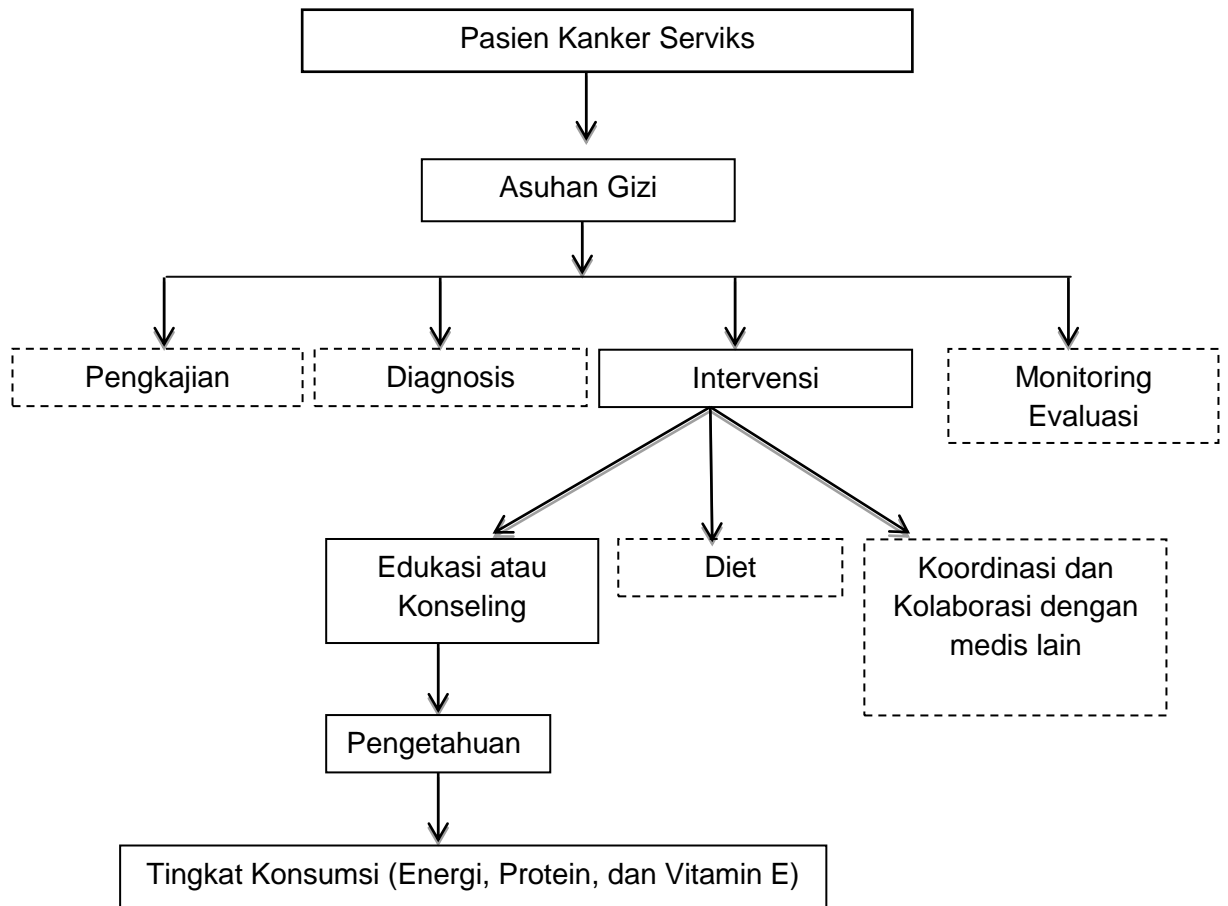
Pasien Kanker Serviks

Asuhan Gizi

Pengkajian

Diagnosis

Intervensi

Monitoring Evaluasi

Edukasi atau Konseling

Diet

Koordinasi dan Kolaborasi dengan medis lain

Pengetahuan

Tingkat Konsumsi (Energi, Protein, dan Vitamin E)